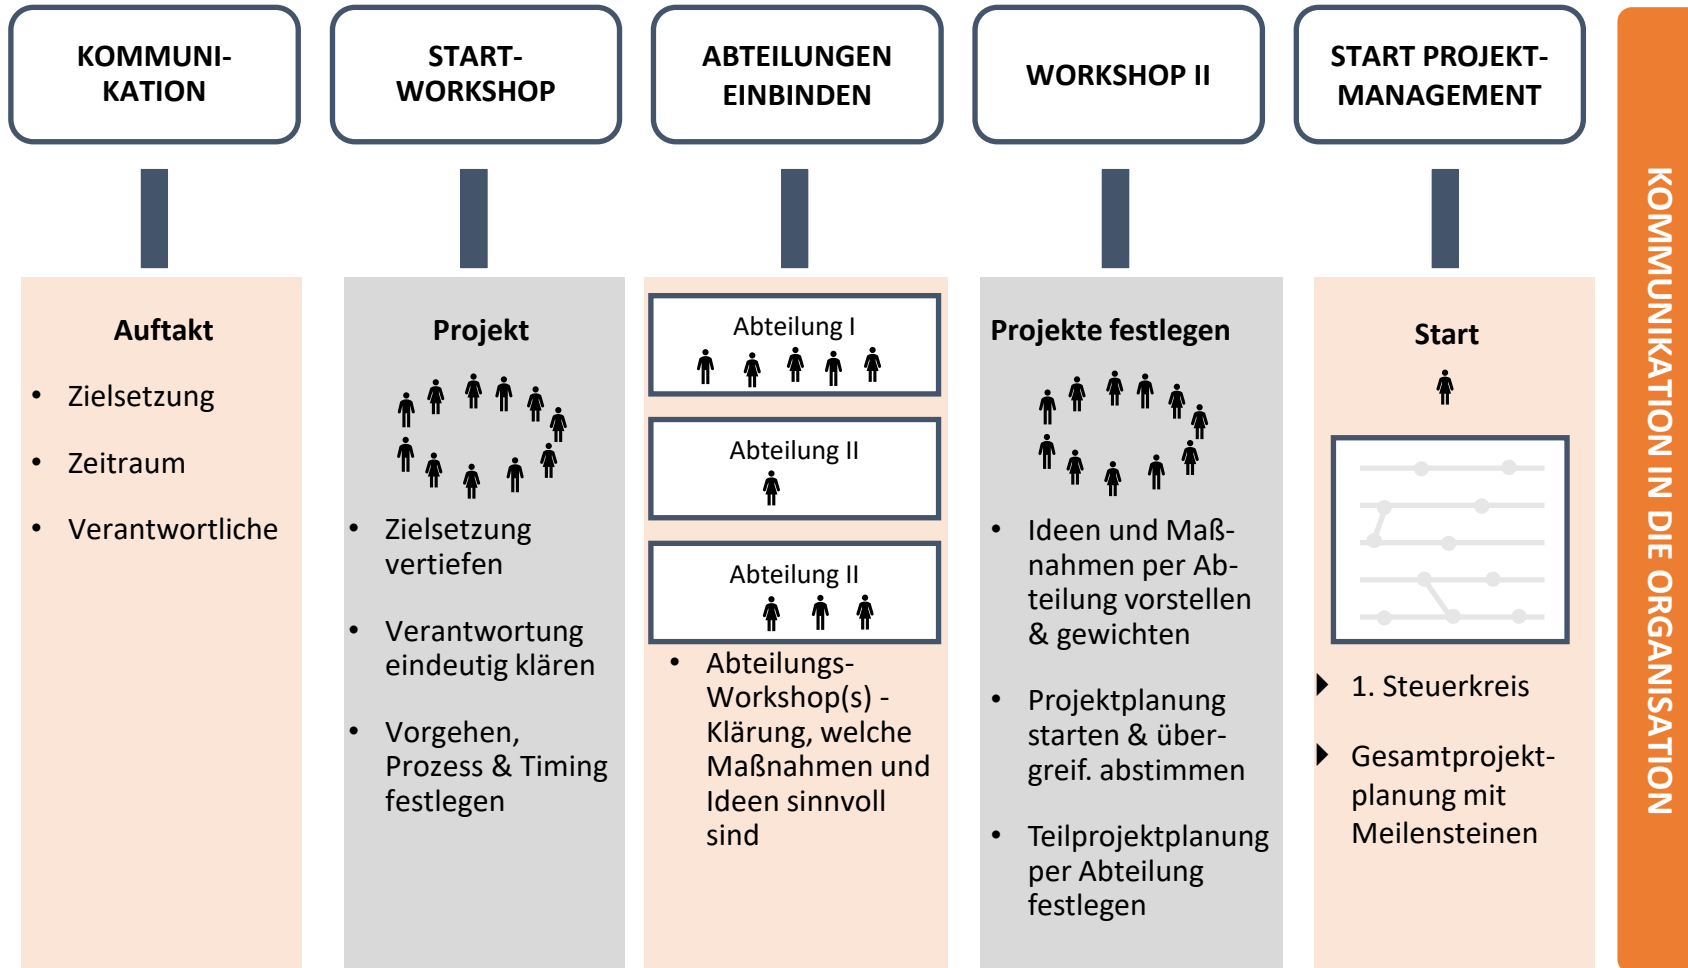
KOMMUNIKATION

START-WORKSHOP

ABTEILUNGEN EINBINDEN

WORKSHOP II

START PROJEKT-MANAGEMENT

KOMMUNIKATION IN DIE ORGANISATION

Auftakt

- Zielsetzung
- Zeitraum
- Verantwortliche

Projekt

- Zielsetzung vertiefen
- Verantwortung eindeutig klären
- Vorgehen, Prozess & Timing festlegen

Abteilung I

Abteilung II

Abteilung II

- Abteilungs-Workshop(s) - Klärung, welche Maßnahmen und Ideen sinnvoll sind

Projekte festlegen

- Ideen und Maßnahmen per Abteilung vorstellen & gewichten
- Projektplanung starten & übergreif. abstimmen
- Teilprojektplanung per Abteilung festlegen

Start

1. Steuerkreis

Gesamtprojektplanung mit Meilensteinen